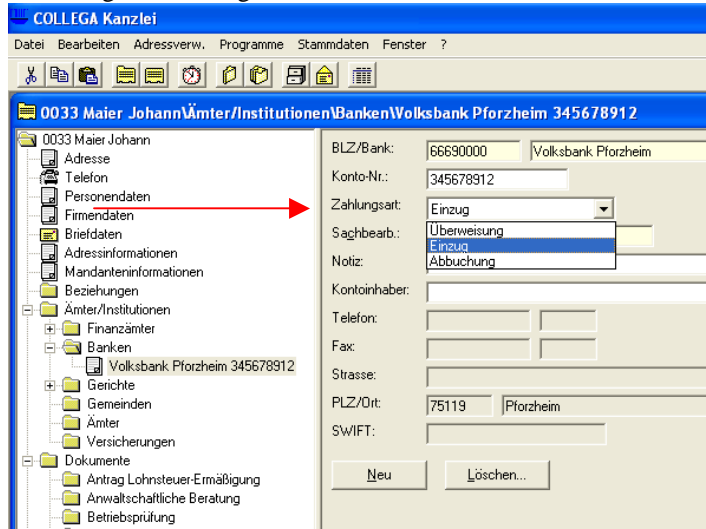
COLLEGA Kanzlei

Datei Bearbeiten Adressverw. Programme Stammdaten Fenster ?

0033 Maier Johann\Ämter/Institutionen\Banken\Volksbank Pforzheim 345678912

0033 Maier Johann
Adresse
Telefon
Personendaten
Firmendaten
Briefdaten
Adressinformationen
Mandanteninformationen
Beziehungen
Ämter/Institutionen
Finanzämter
Banken
Volksbank Pforzheim 345678912
Gerichte
Gemeinden
Ämter
Versicherungen
Dokumente
Antrag Lohnsteuer-Ermäßigung
Anwaltschaftliche Beratung
Betriebsprüfung

BLZ/Bank: 66690000 Volksbank Pforzheim
Konto-Nr.: 345678912
Zahlungsart: Einzug
Sachbearb.:
Überweisung
Einzug
Abbuchung
Notiz:
Kontoinhaber:
Telefon:
Fax:
Strasse:
PLZ/Ort: 75119 Pforzheim
SWIFT:

Neu
Löschen...